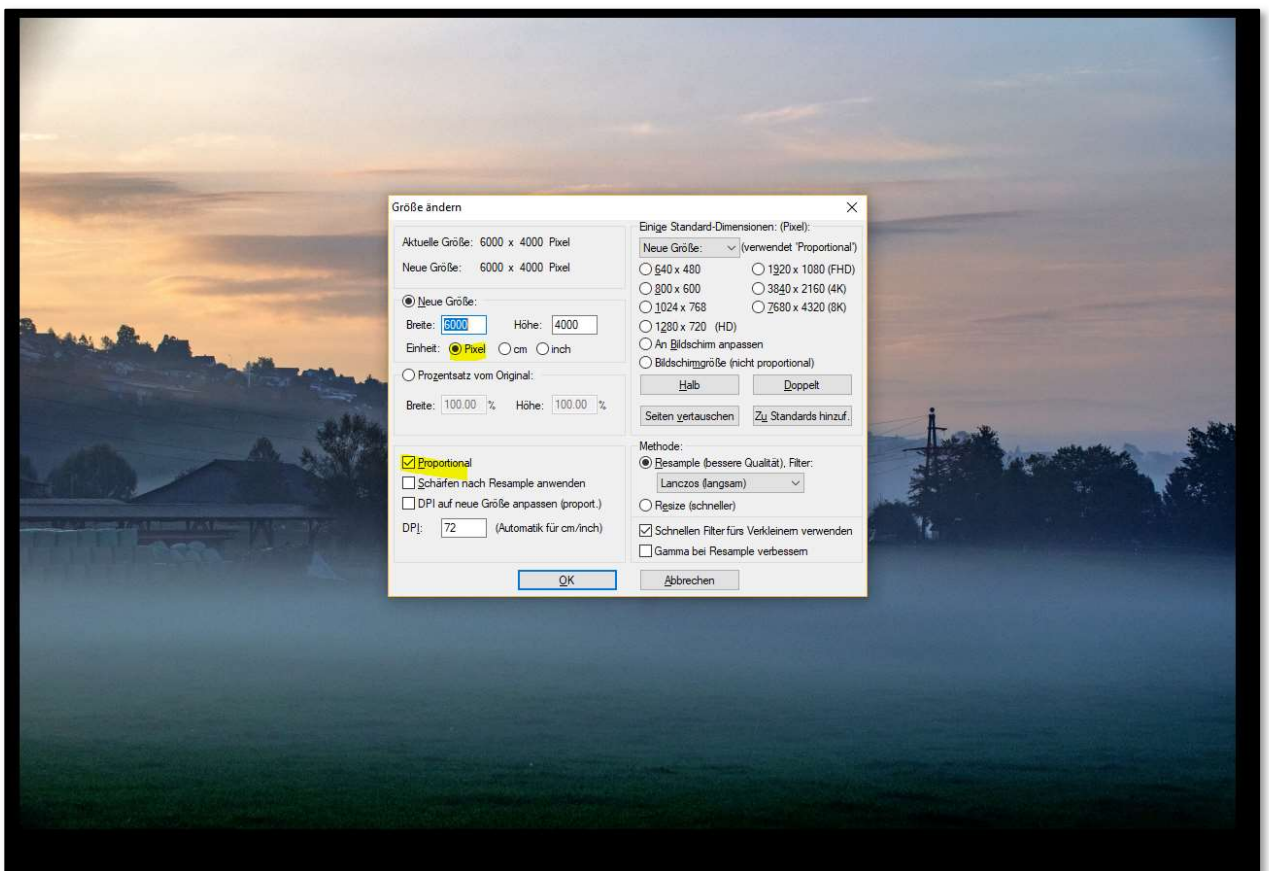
Größe ändern

×

Aktuelle Größe: 6000 x 4000 Pixel

Neue Größe: 6000 x 4000 Pixel

Neue Größe:

Breite: 6000 Höhe: 4000

Einheit: Pixel cm inch

Prozentsatz vom Original:

Breite: 100.00 % Höhe: 100.00 %

Proportional

Schärfen nach Resample anwenden

DPI auf neue Größe anpassen (proport.)

DPI: 72 (Automatik für cm/inch)

Einige Standard-Dimensionen: (Pixel):

Neue Größe: (verwendet 'Proportional')

640 x 480

1920 x 1080 (FHD)

800 x 600

3840 x 2160 (4K)

1024 x 768

7680 x 4320 (8K)

1280 x 720 (HD)

An Bildschirm anpassen

Bildschirmgröße (nicht proportional)

Halb

Doppelt

Seiten vertauschen

Zu Standards hinzuf.

Methode:

Resample (bessere Qualität), Filter:

Lanczos (langsam)

Resize (schneller)

Schnellen Filter fürs Verkleinern verwenden

Gamma bei Resample verbessern

OK

Abbrechen